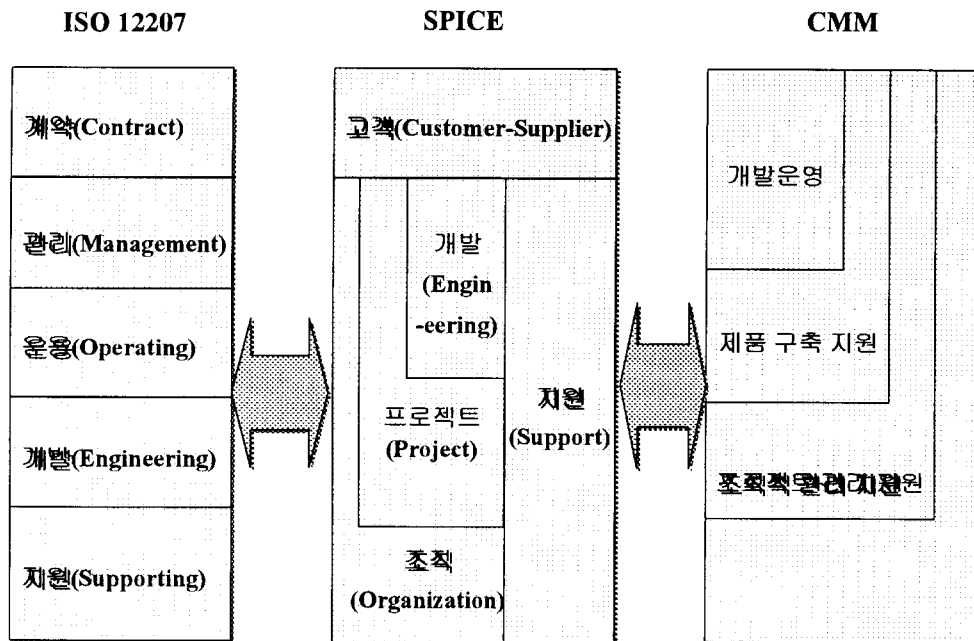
ISO 12207

계약(Contract)

관리(Management)

운용(Operating)

개발(Engineering)

지원(Supporting)

SPICE

고객(Customer-Supplier)

개발 (Engin -eering)

프로젝트 (Project)

지원 (Support)

조직 (Organization)

CMM

개발운영

제품 구축 지원

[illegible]